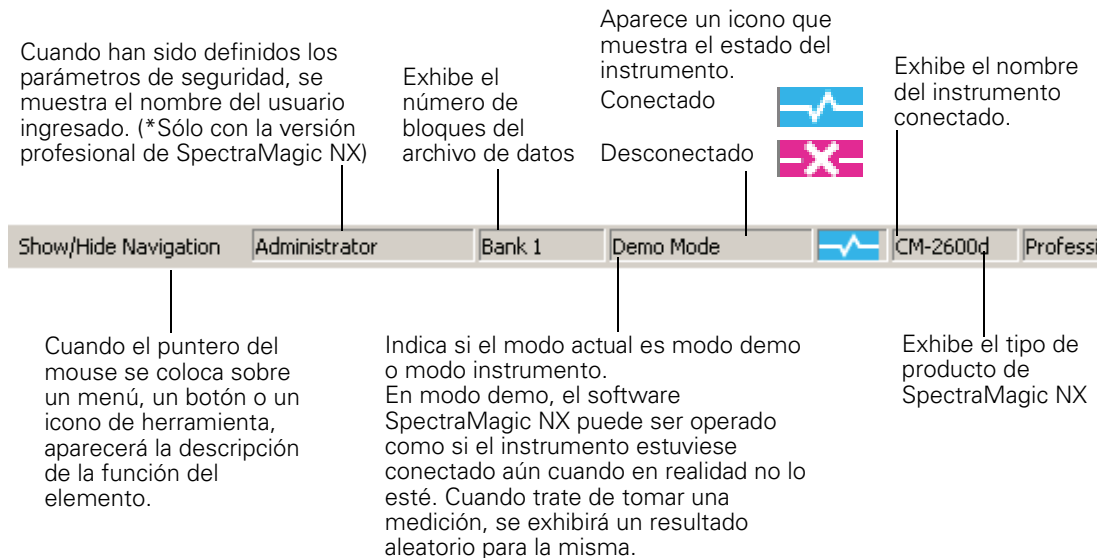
Cuando han sido definidos los parámetros de seguridad, se muestra el nombre del usuario ingresado. (*Sólo con la versión profesional de SpectraMagic NX)

Exhibe el número de bloques del archivo de datos

Aparece un icono que muestra el estado del instrumento.
Conectado
Desconectado

Exhibe el nombre del instrumento conectado.

Show/Hide Navigation | Administrator | Bank 1 | Demo Mode | CM-2600d | Professi

Cuando el puntero del mouse se coloca sobre un menú, un botón o un icono de herramienta, aparecerá la descripción de la función del elemento.

Indica si el modo actual es modo demo o modo instrumento.
En modo demo, el software SpectraMagic NX puede ser operado como si el instrumento estuviese conectado aún cuando en realidad no lo esté. Cuando trate de tomar una medición, se exhibirá un resultado aleatorio para la misma.

Exhibe el tipo de producto de SpectraMagic NX